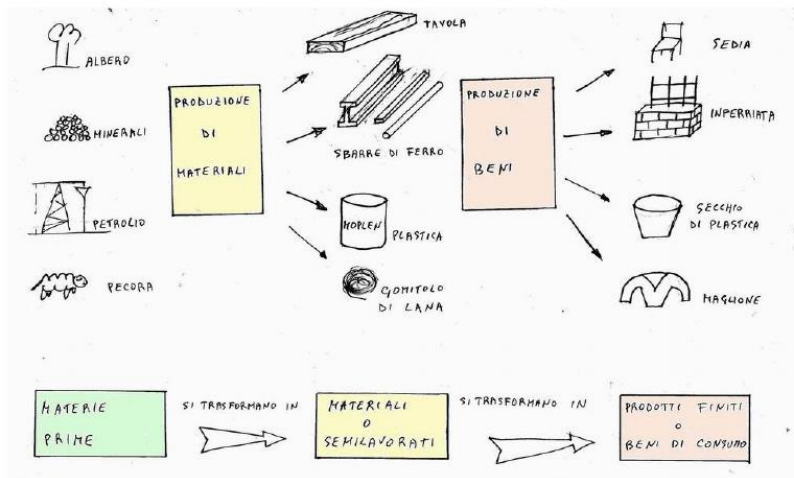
ALBERO

MINERALI

PETROLIO

PECORA

PRODUZIONE DI MATERIALI

TAVOLA

SBARRE DI FERRO

MOPLEN PLASTICA

GOMITOLO DI LANA

PRODUZIONE DI BENI

SEDIA

INFERRIATA

SECCHIO DI PLASTICA

MAGLIONE

MATERIE PRIME

SI TRASFORMANO IN

MATERIALI O SEMILAVORATI

SI TRASFORMANO IN

PRODOTTI FINITI O BENI DI CONSUMO